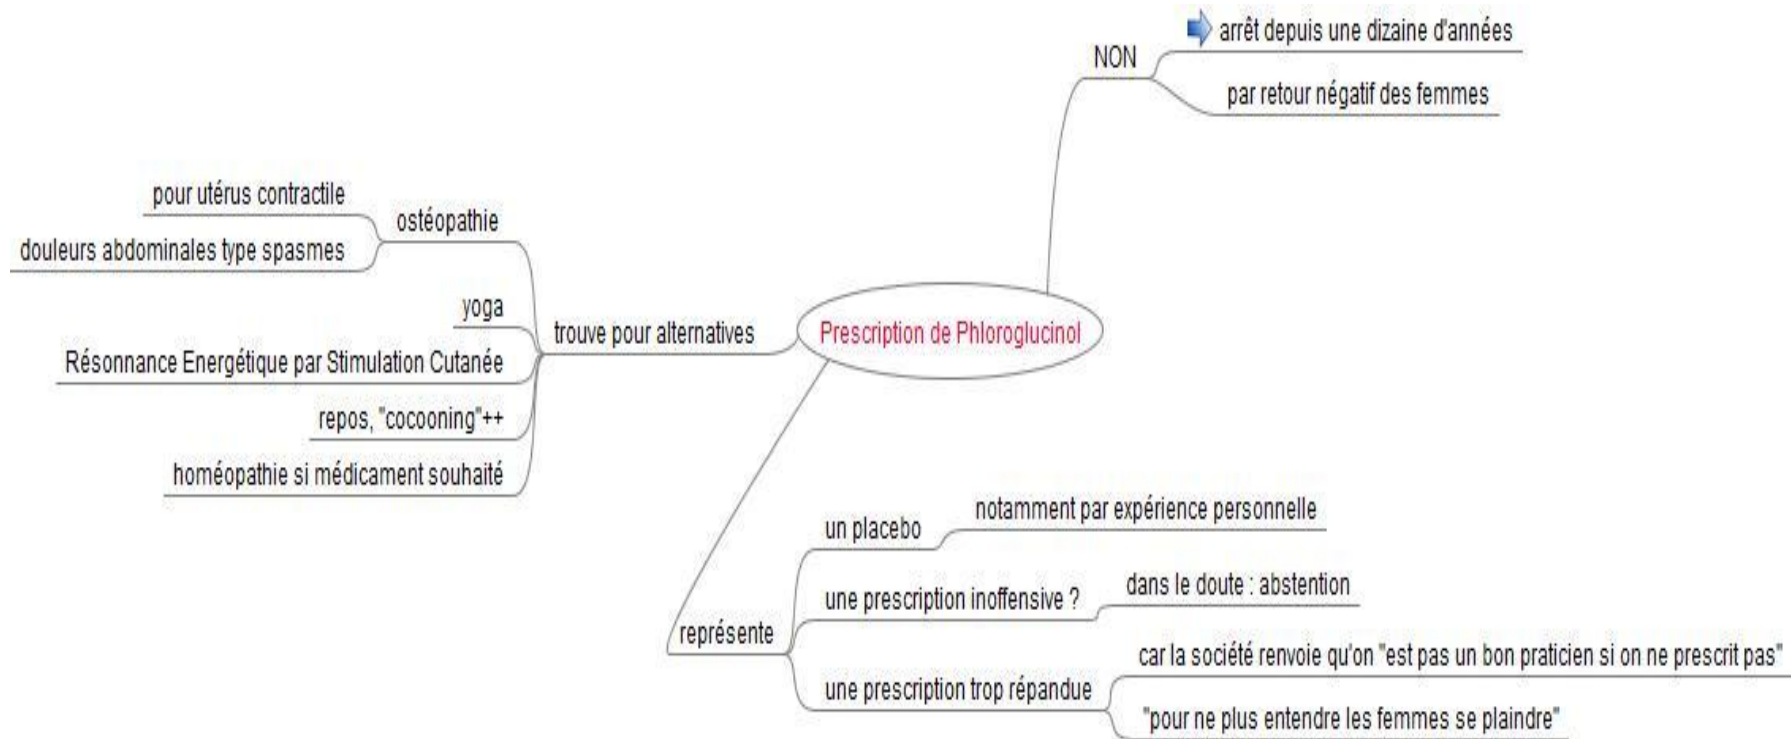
Prescription de Phloroglucinol

NON
arrêt depuis une dizaine d'années
par retour négatif des femmes

trouve pour alternatives
ostéopathie
pour utérus contractile
douleurs abdominales type spasmes
yoga
Résonnance Energétique par Stimulation Cutanée
repos, "cocooning"++
homéopathie si médicament souhaité

représente
un placebo
notamment par expérience personnelle
une prescription inoffensive ?
dans le doute : abstention
une prescription trop répandue
car la société renvoie qu'on "est pas un bon praticien si on ne prescrit pas"
"pour ne plus entendre les femmes se plaindre"